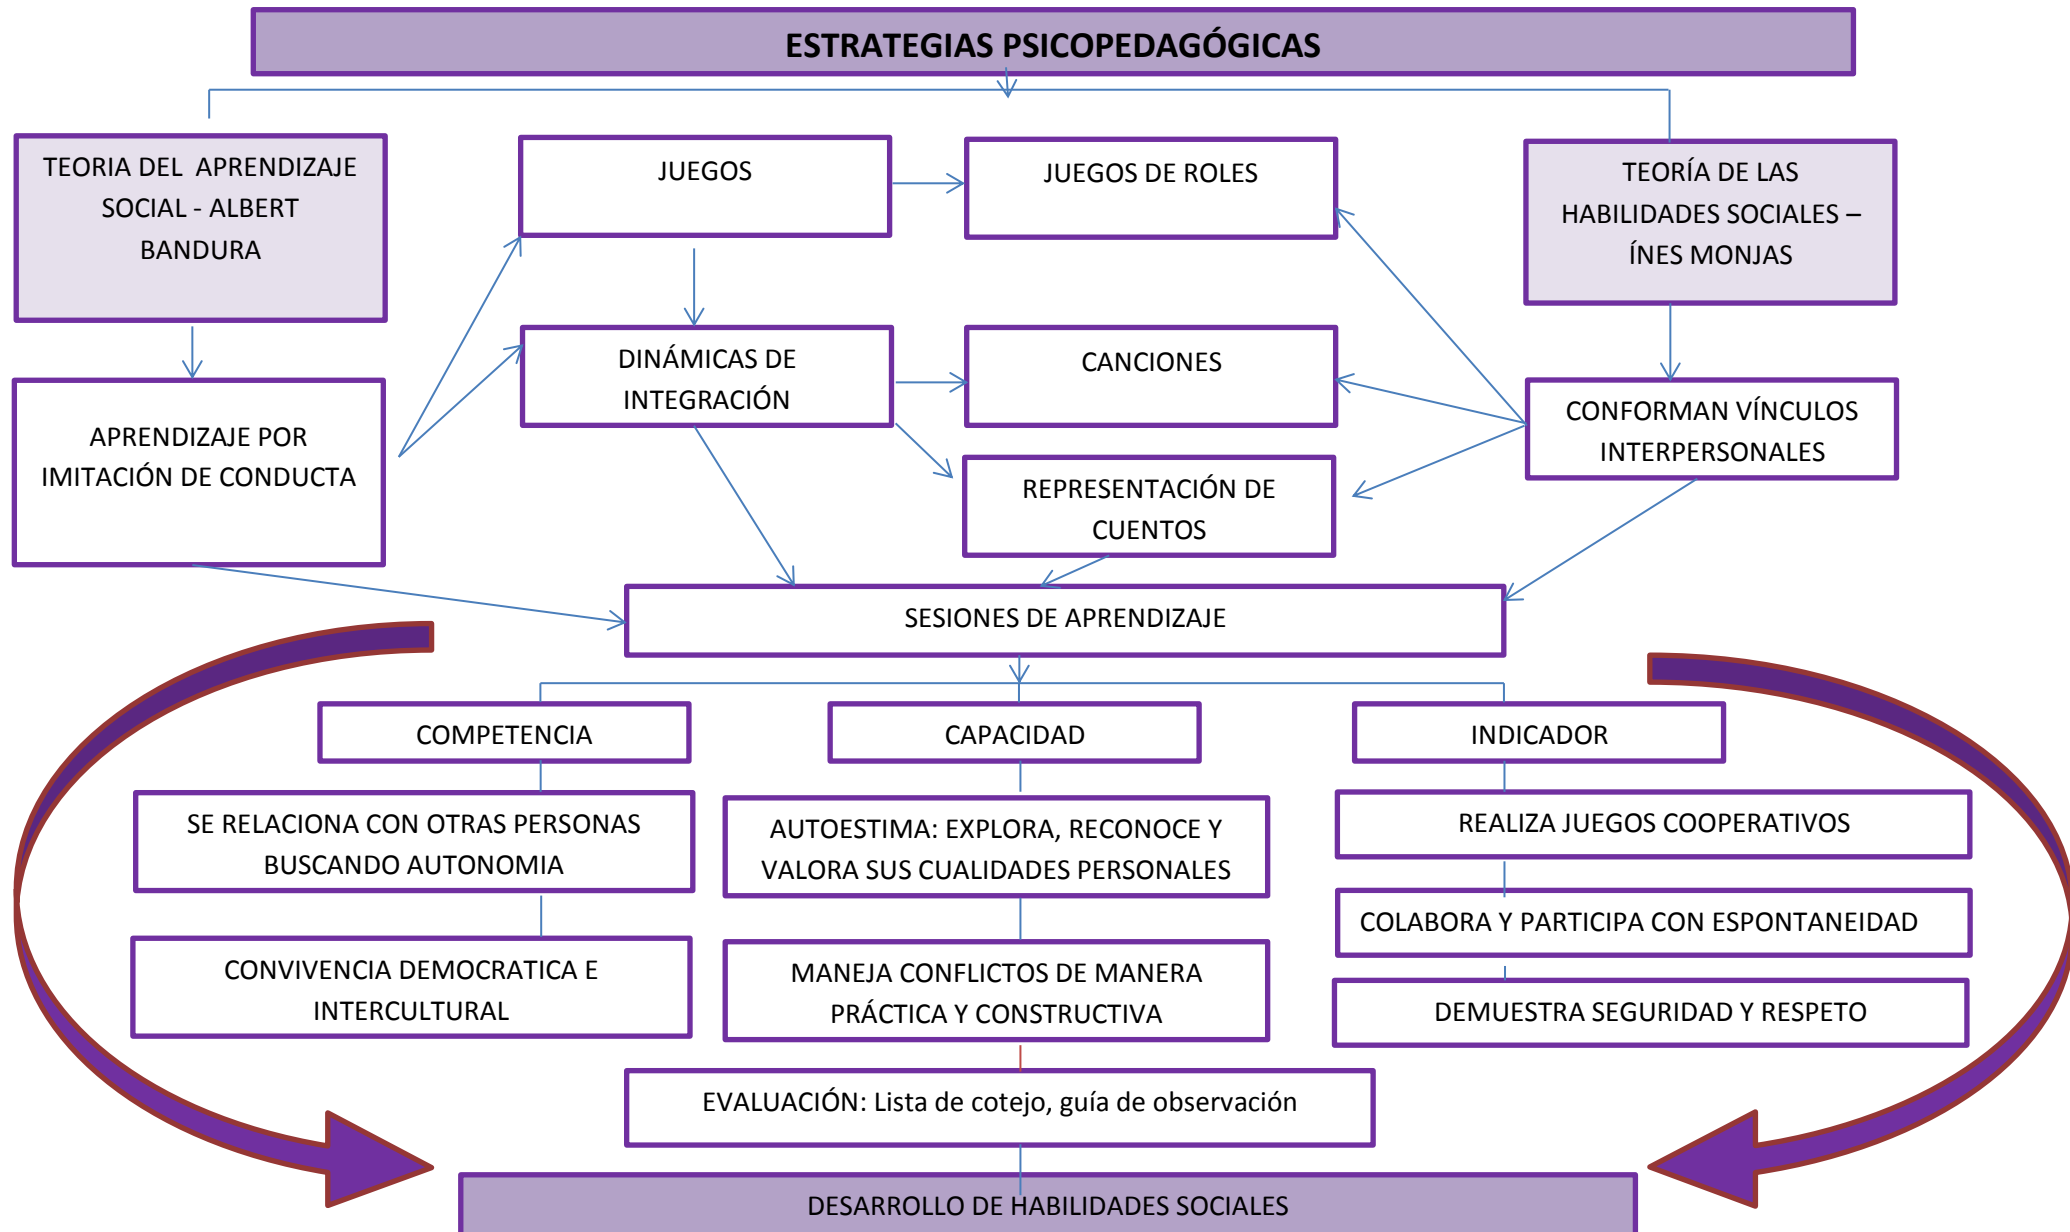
ESTRATEGIAS PSICOPEDAGÓGICAS

TEORIA DEL APRENDIZAJE SOCIAL - ALBERT BANDURA

JUEGOS

JUEGOS DE ROLES

TEORÍA DE LAS HABILIDADES SOCIALES – ÍNES MONJAS

DINÁMICAS DE INTEGRACIÓN

CANCIONES

APRENDIZAJE POR IMITACIÓN DE CONDUCTA

CONFORMAN VÍNCULOS INTERPERSONALES

REPRESENTACIÓN DE CUENTOS

SESIONES DE APRENDIZAJE

COMPETENCIA

CAPACIDAD

INDICADOR

SE RELACIONA CON OTRAS PERSONAS BUSCANDO AUTONOMIA

AUTOESTIMA: EXPLORA, RECONOCE Y VALORA SUS CUALIDADES PERSONALES

REALIZA JUEGOS COOPERATIVOS

COLABORA Y PARTICIPA CON ESPONTANEIDAD

CONVIVENCIA DEMOCRATICA E INTERCULTURAL

MANEJA CONFLICTOS DE MANERA PRÁCTICA Y CONSTRUCTIVA

DEMUESTRA SEGURIDAD Y RESPETO

EVALUACIÓN: Lista de cotejo, guía de observación

DESARROLLO DE HABILIDADES SOCIALES